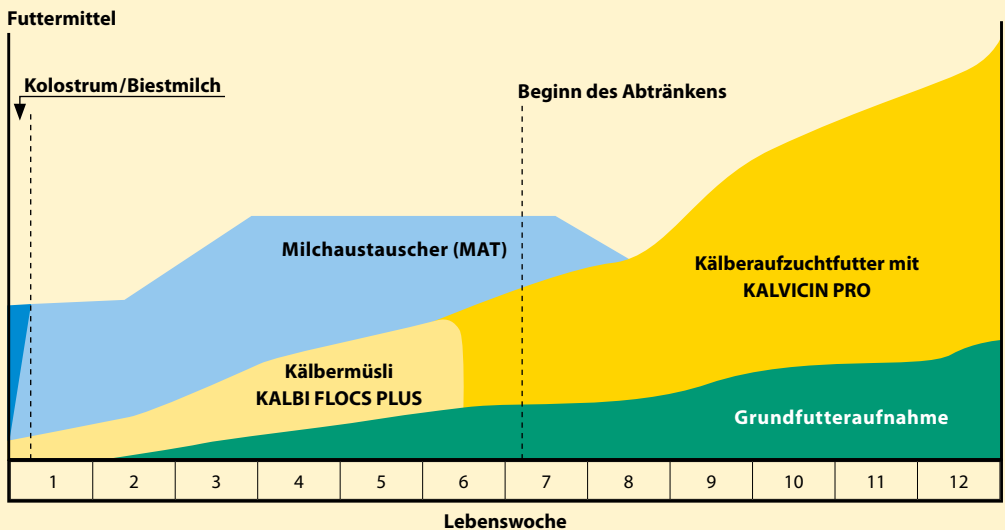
Futtermittel

Kolostrum/Biestmilch

Beginn des Abtränkens

Milchaustauscher (MAT)

Kälberaufzuchtfutter mit KALVICIN PRO

Kälbermüsli KALBI FLOCS PLUS

Grundfutteraufnahme

| 1 | 2 | 3 | 4 | 5 | 6 | 7 | 8 | 9 | 10 | 11 | 12 |
|---|---|---|---|---|---|---|---|---|---|---|---|

Lebenswoche